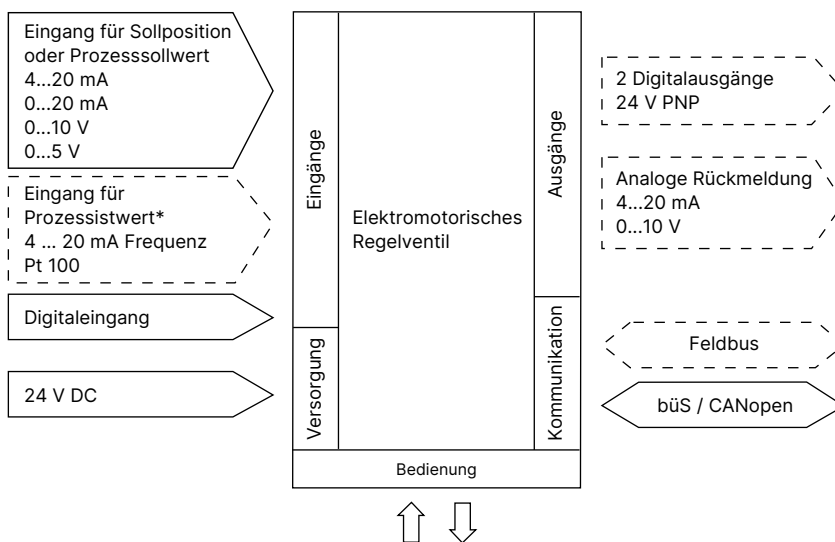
Eingang für Sollposition oder Prozesssollwert
4...20 mA
0...20 mA
0...10 V
0...5 V

Eingang für Prozessistwert*
4 ... 20 mA Frequenz
Pt 100

Digitaleingang

24 V DC

Eingänge

Versorgung

Elektromotorisches Regelventil

Ausgänge

Kommunikation

Bedienung

2 Digitalausgänge
24 V PNP

Analoge Rückmeldung
4...20 mA
0...10 V

Feldbus

büS / CANopen